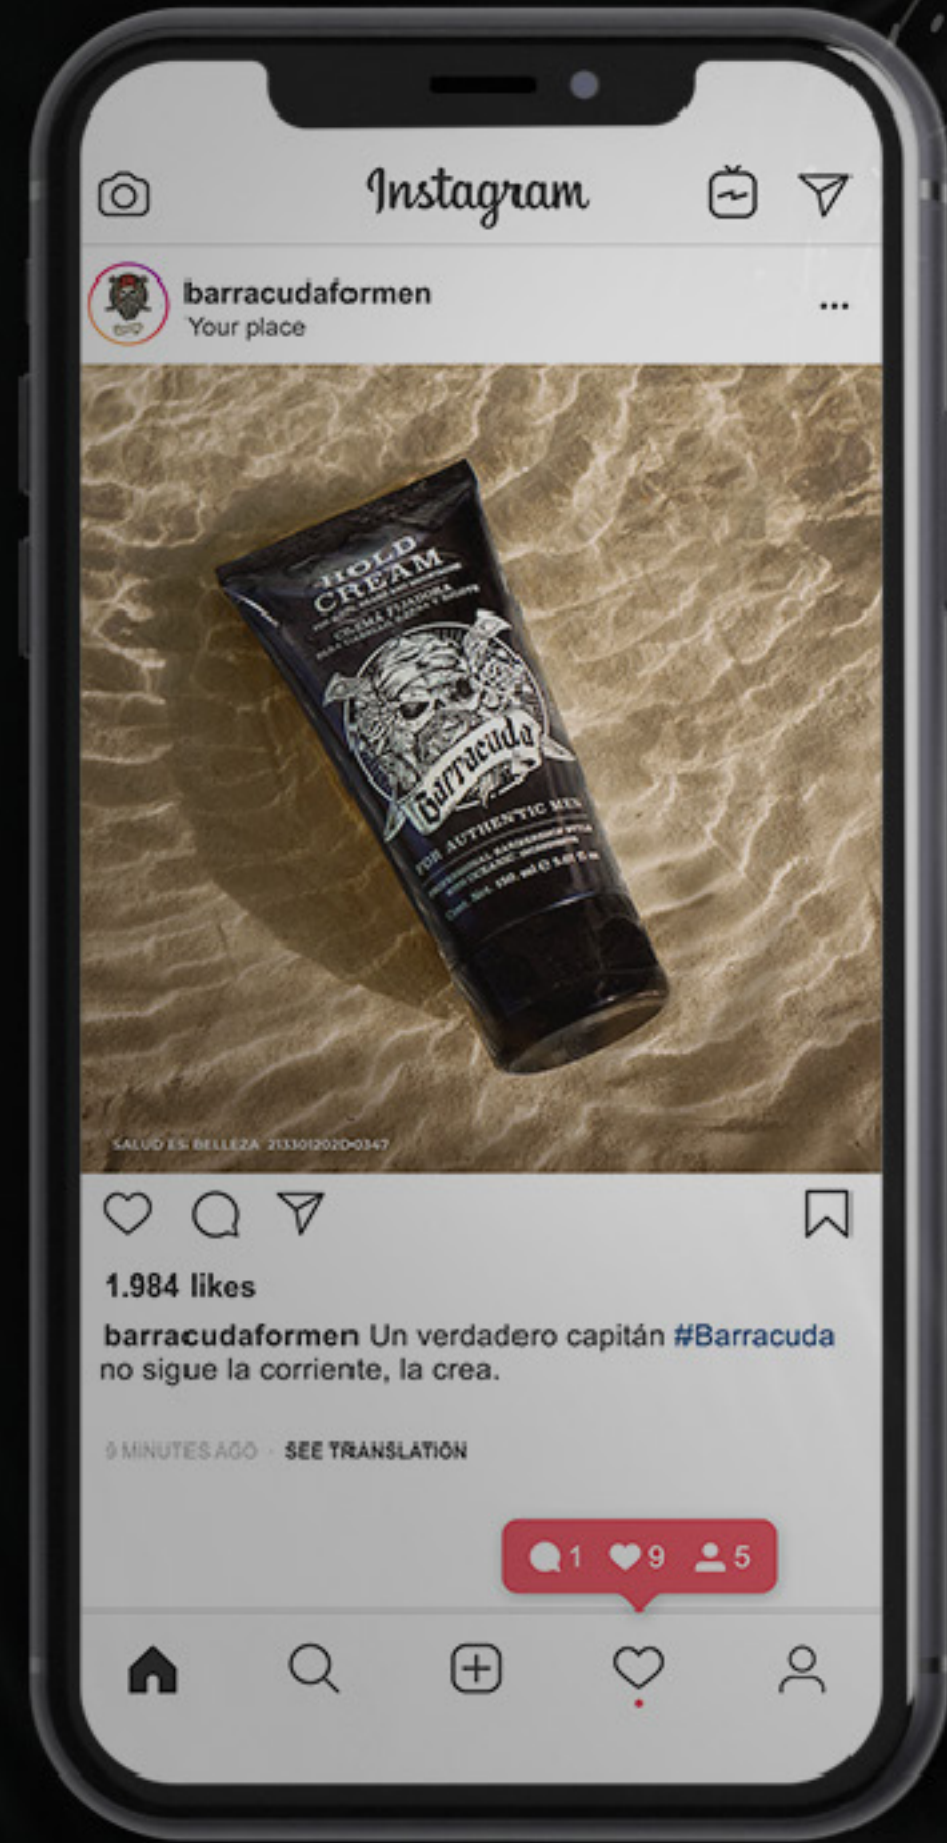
Instagram

barracudaformen
Your place

HOLD CREAM
CREMA FIJADORA
Barracuda
FOR AUTHENTIC MEN

SALUD ES BELLEZA 2133012020-0347

1.984 likes

barracudaformen Un verdadero capitán #Barracuda no sigue la corriente, la crea.

9 MINUTES AGO · SEE TRANSLATION

1 9 5